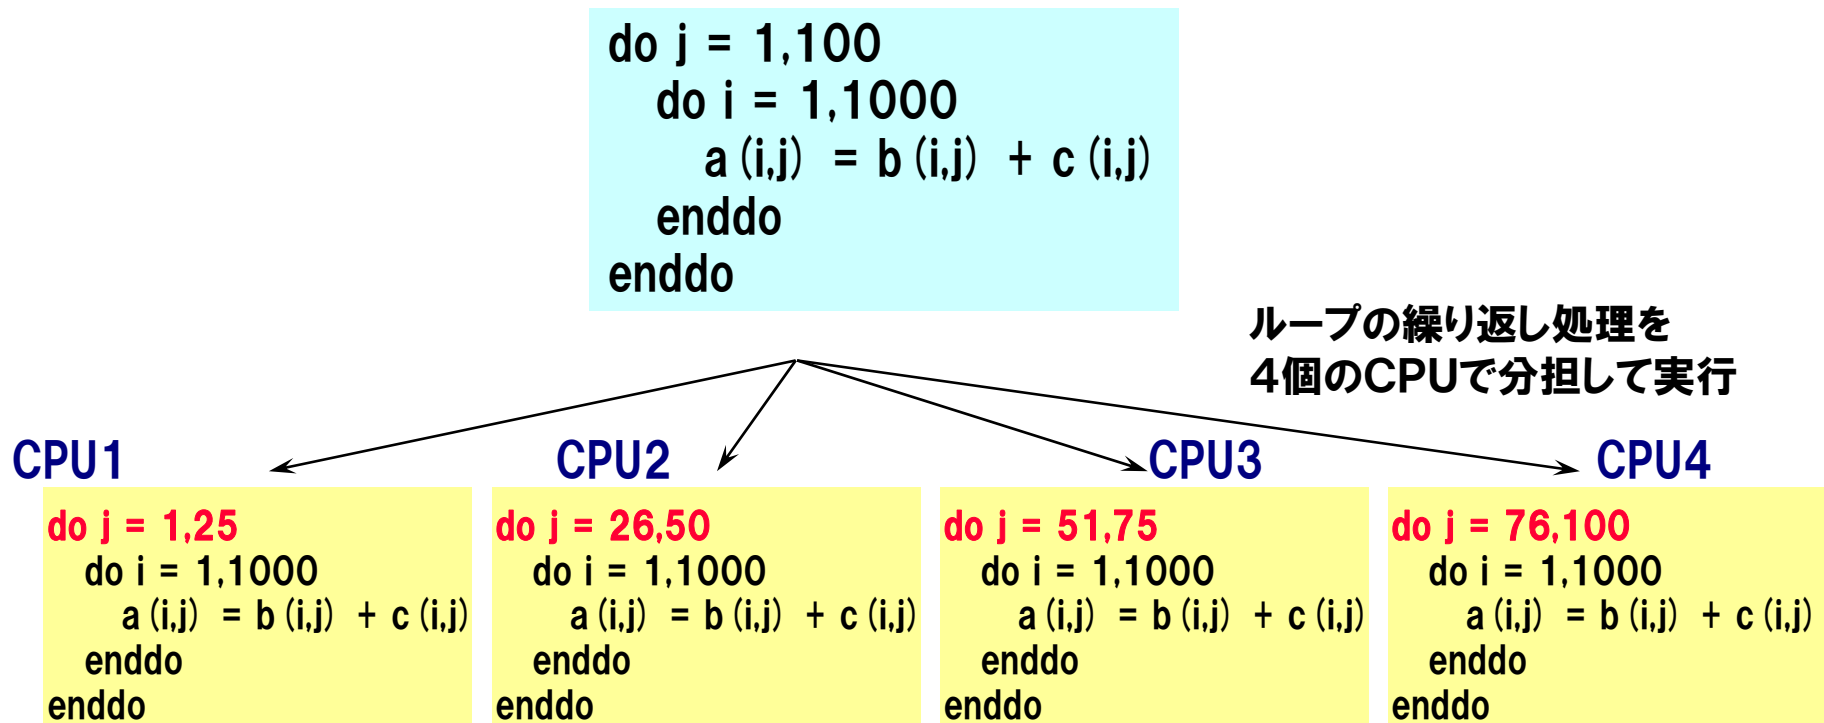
do j = 1,100
do i = 1,1000
a (i,j) = b (i,j) + c (i,j)
enddo
enddo

ループの繰り返し処理を
4個のCPUで分担して実行

CPU1
do j = 1,25
do i = 1,1000
a (i,j) = b (i,j) + c (i,j)
enddo
enddo

CPU2
do j = 26,50
do i = 1,1000
a (i,j) = b (i,j) + c (i,j)
enddo
enddo

CPU3
do j = 51,75
do i = 1,1000
a (i,j) = b (i,j) + c (i,j)
enddo
enddo

CPU4
do j = 76,100
do i = 1,1000
a (i,j) = b (i,j) + c (i,j)
enddo
enddo